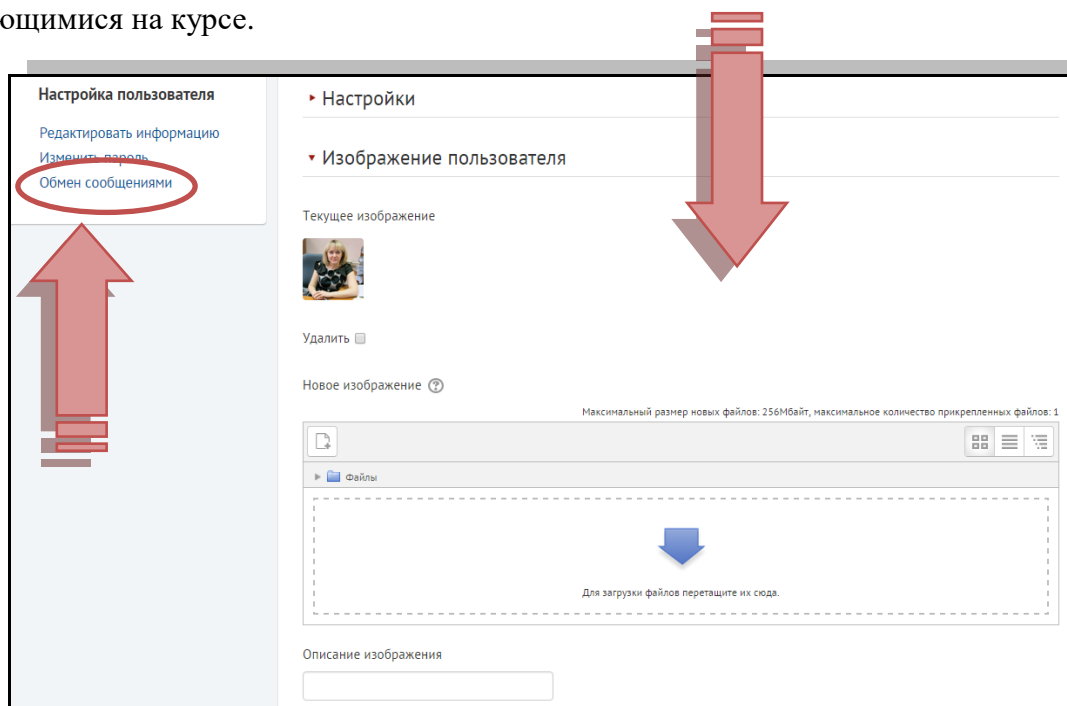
ощимися на курсе.

Настройка пользователя

Редактировать информацию

Изменить пароль

Обмен сообщениями

▸ Настройки

▾ Изображение пользователя

Текущее изображение

Удалить

Новое изображение

Максимальный размер новых файлов: 256Мбайт, максимальное количество прикрепленных файлов: 1

▸ Файлы

Для загрузки файлов перетащите их сюда.

Описание изображения